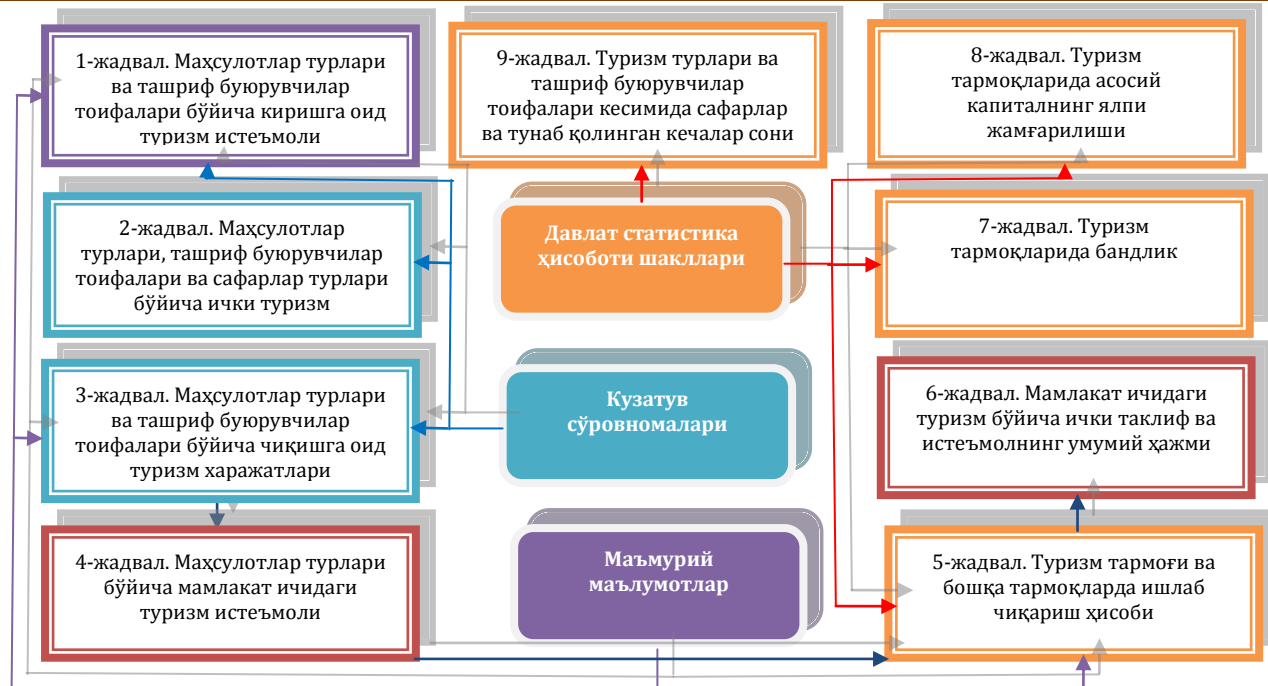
1-жадвал. Маҳсулотлар турлари ва ташриф буюрувчилар тоифалари бўйича киришга оид туризм истеъмоли

9-жадвал. Туризм турлари ва ташриф буюрувчилар тоифалари кесимида сафарлар ва тунаб қолинган кечалар сони

8-жадвал. Туризм тармоқларида асосий капиталнинг ялпи жамғарилиши

2-жадвал. Маҳсулотлар турлари, ташриф буюрувчилар тоифалари ва сафарлар турлари бўйича ички туризм

Давлат статистика ҳисоботи шакллари

7-жадвал. Туризм тармоқларида бандлик

3-жадвал. Маҳсулотлар турлари ва ташриф буюрувчилар тоифалари бўйича чиқишга оид туризм харажатлари

Кузатув сўровномалари

6-жадвал. Мамлакат ичидаги туризм бўйича ички таклиф ва истеъмолнинг умумий ҳажми

4-жадвал. Маҳсулотлар турлари бўйича мамлакат ичидаги туризм истеъмоли

Маъмурий маълумотлар

5-жадвал. Туризм тармоғи ва бошқа тармоқларда ишлаб чиқариш ҳисоби